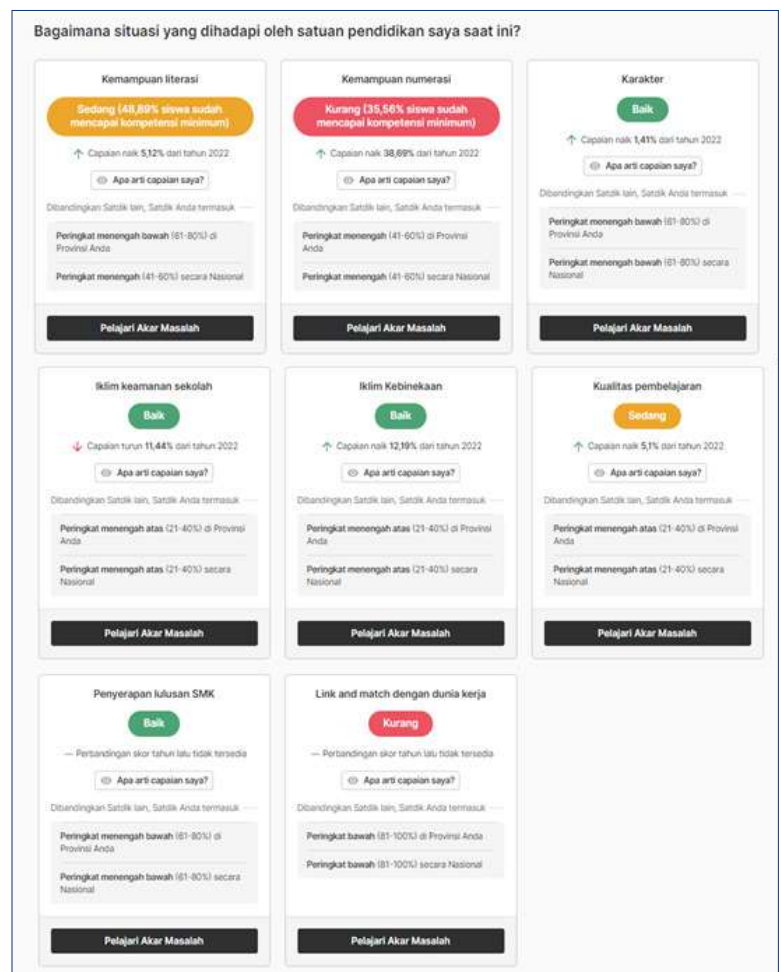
Bagaimana situasi yang dihadapi oleh satuan pendidikan saya saat ini?

Kemampuan literasi

Sedang (48,89% siswa sudah mencapai kompetensi minimum)

Capaian naik 5,12% dari tahun 2022

Apa arti capaian saya?

Dibandingkan Satdik lain, Satdik Anda termasuk

Peringkat menengah bawah (61-80%) di Provinsi Anda

Peringkat menengah (41-60%) secara Nasional

Pelajari Akar Masalah

Kemampuan numerasi

Kurang (35,56% siswa sudah mencapai kompetensi minimum)

Capaian naik 38,69% dari tahun 2022

Apa arti capaian saya?

Dibandingkan Satdik lain, Satdik Anda termasuk

Peringkat menengah (41-60%) di Provinsi Anda

Peringkat menengah (41-60%) secara Nasional

Pelajari Akar Masalah

Karakter

Baik

Capaian naik 1,41% dari tahun 2022

Apa arti capaian saya?

Dibandingkan Satdik lain, Satdik Anda termasuk

Peringkat menengah bawah (61-80%) di Provinsi Anda

Peringkat menengah bawah (61-80%) secara Nasional

Pelajari Akar Masalah

Iklim keamanan sekolah

Baik

Capaian turun 11,44% dari tahun 2022

Apa arti capaian saya?

Dibandingkan Satdik lain, Satdik Anda termasuk

Peringkat menengah atas (21-40%) di Provinsi Anda

Peringkat menengah atas (21-40%) secara Nasional

Pelajari Akar Masalah

Iklim Kebinekaan

Baik

Capaian naik 12,19% dari tahun 2022

Apa arti capaian saya?

Dibandingkan Satdik lain, Satdik Anda termasuk

Peringkat menengah atas (21-40%) di Provinsi Anda

Peringkat menengah atas (21-40%) secara Nasional

Pelajari Akar Masalah

Kualitas pembelajaran

Sedang

Capaian naik 5,1% dari tahun 2022

Apa arti capaian saya?

Dibandingkan Satdik lain, Satdik Anda termasuk

Peringkat menengah atas (21-40%) di Provinsi Anda

Peringkat menengah atas (21-40%) secara Nasional

Pelajari Akar Masalah

Penyerapan lulusan SMK

Baik

— Perbandingan skor tahun lalu tidak tersedia

Apa arti capaian saya?

Dibandingkan Satdik lain, Satdik Anda termasuk

Peringkat menengah bawah (61-80%) di Provinsi Anda

Peringkat menengah bawah (61-80%) secara Nasional

Pelajari Akar Masalah

Link and match dengan dunia kerja

Kurang

— Perbandingan skor tahun lalu tidak tersedia

Apa arti capaian saya?

Dibandingkan Satdik lain, Satdik Anda termasuk

Peringkat bawah (81-100%) di Provinsi Anda

Peringkat bawah (81-100%) secara Nasional

Pelajari Akar Masalah